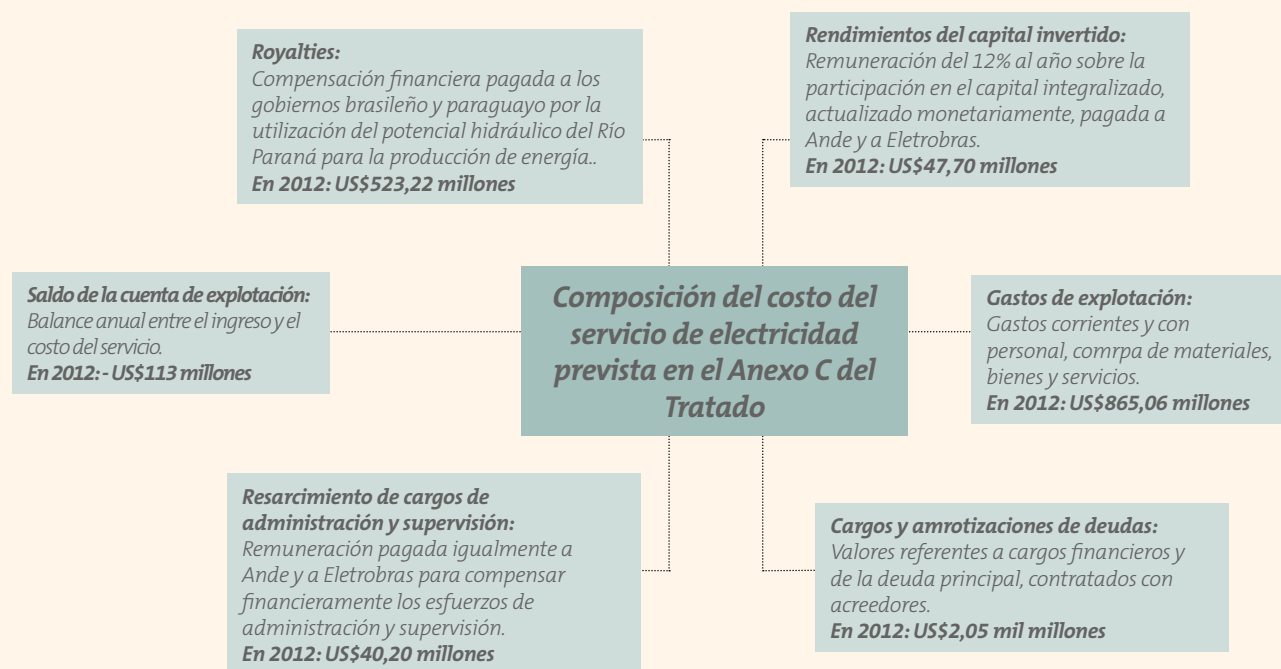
**Royalties:**
Compensación financiera pagada a los gobiernos brasileño y paraguayo por la utilización del potencial hidráulico del Río Paraná para la producción de energía..
**En 2012: US$523,22 millones**

**Rendimientos del capital invertido:**
Remuneración del 12% al año sobre la participación en el capital integralizado, actualizado monetariamente, pagada a Ande y a Eletrobras.
**En 2012: US$47,70 millones**

**Saldo de la cuenta de explotación:**
Balance anual entre el ingreso y el costo del servicio.
**En 2012: - US$113 millones**

**Composición del costo del servicio de electricidad prevista en el Anexo C del Tratado**

**Gastos de explotación:**
Gastos corrientes y con personal, comrpa de materiales, bienes y servicios.
**En 2012: US$865,06 millones**

**Resarcimiento de cargos de administración y supervisión:**
Remuneración pagada igualmente a Ande y a Eletrobras para compensar financieramente los esfuerzos de administración y supervisión.
**En 2012: US$40,20 millones**

**Cargos y amrotizaciones de deudas:**
Valores referentes a cargos financieros y de la deuda principal, contratados con acreedores.
**En 2012: US$2,05 mil millones**